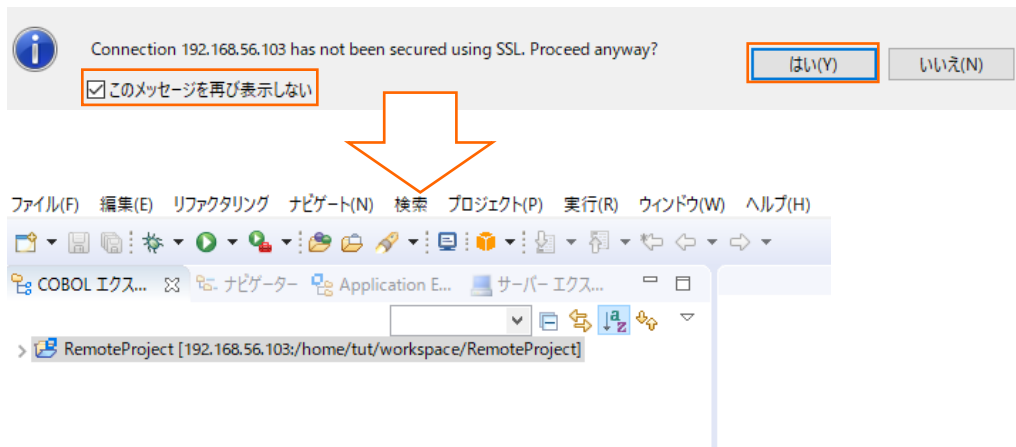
Connection 192.168.56.103 has not been secured using SSL. Proceed anyway?

このメッセージを再び表示しない

はい(Y)

いいえ(N)

ファイル(F) 編集(E) リファクタリング ナビゲート(N) 検索 プロジェクト(P) 実行(R) ウィンドウ(W) ヘルプ(H)

COBOL エクス... ナビゲーター Application E... サーバー エクス...

RemoteProject [192.168.56.103:/home/tut/workspace/RemoteProject]